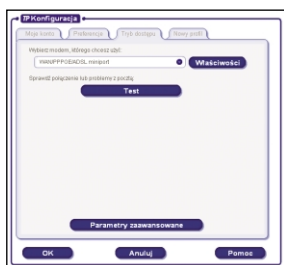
TP Konfiguracja

Moje konto | Preferencje | Tryb dostępu | Nowy profil

Wybierz modem, którego chcesz użyć:

WAN/PPPOEADSL miniport

Właściwości

Sprawdź połączenie lub problemy z pocztą

Test

Parametry zaawansowane

OK | Anuluj | Pomoc